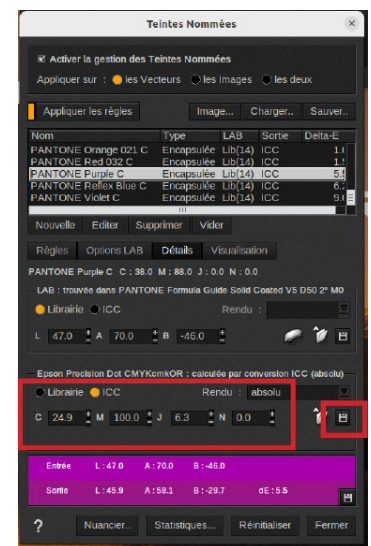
Teintes Nommées

Activer la gestion des Teintes Nommées

Appliquer sur : les Vecteurs les Images les deux

Appliquer les règles

Image...

Charger..

Sauver..

| Nom | Type | LAB | Sortie | Delta-E |
|---|---|---|---|---|
| PANTONE Orange 021 C | Encapsulée | Lib(14) | ICC | 1.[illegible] |
| PANTONE Red 032 C | Encapsulée | Lib(14) | ICC | 1.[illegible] |
| PANTONE Purple C | Encapsulée | Lib(14) | ICC | 5.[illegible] |
| PANTONE Reflex Blue C | Encapsulée | Lib(14) | ICC | 6.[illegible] |
| PANTONE Violet C | Encapsulée | Lib(14) | ICC | 9.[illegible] |

Nouvelle

Editer

Supprimer

Vider

Règles

Options LAB

Détails

Visualisation

PANTONE Purple C C : 38.0 M : 88.0 J : 0.0 N : 0.0

LAB : trouvée dans PANTONE Formula Guide Solid Coated V5 D50 2° M0

Librairie ICC

Rendu :

L 47.0 A 70.0 B -46.0

Epson Precision Dot CMYKcmkOR : calculée par conversion ICC (absolu)

Librairie ICC

Rendu : absolu

C 24.9 M 100.0 J 6.3 N 0.0

Entrée L : 47.0 A : 70.0 B : -46.0

Sortie L : 45.9 A : 58.1 B : -29.7 dE : 5.5

?

Nuancier..

Statistiques...

Réinitialiser

Fermer